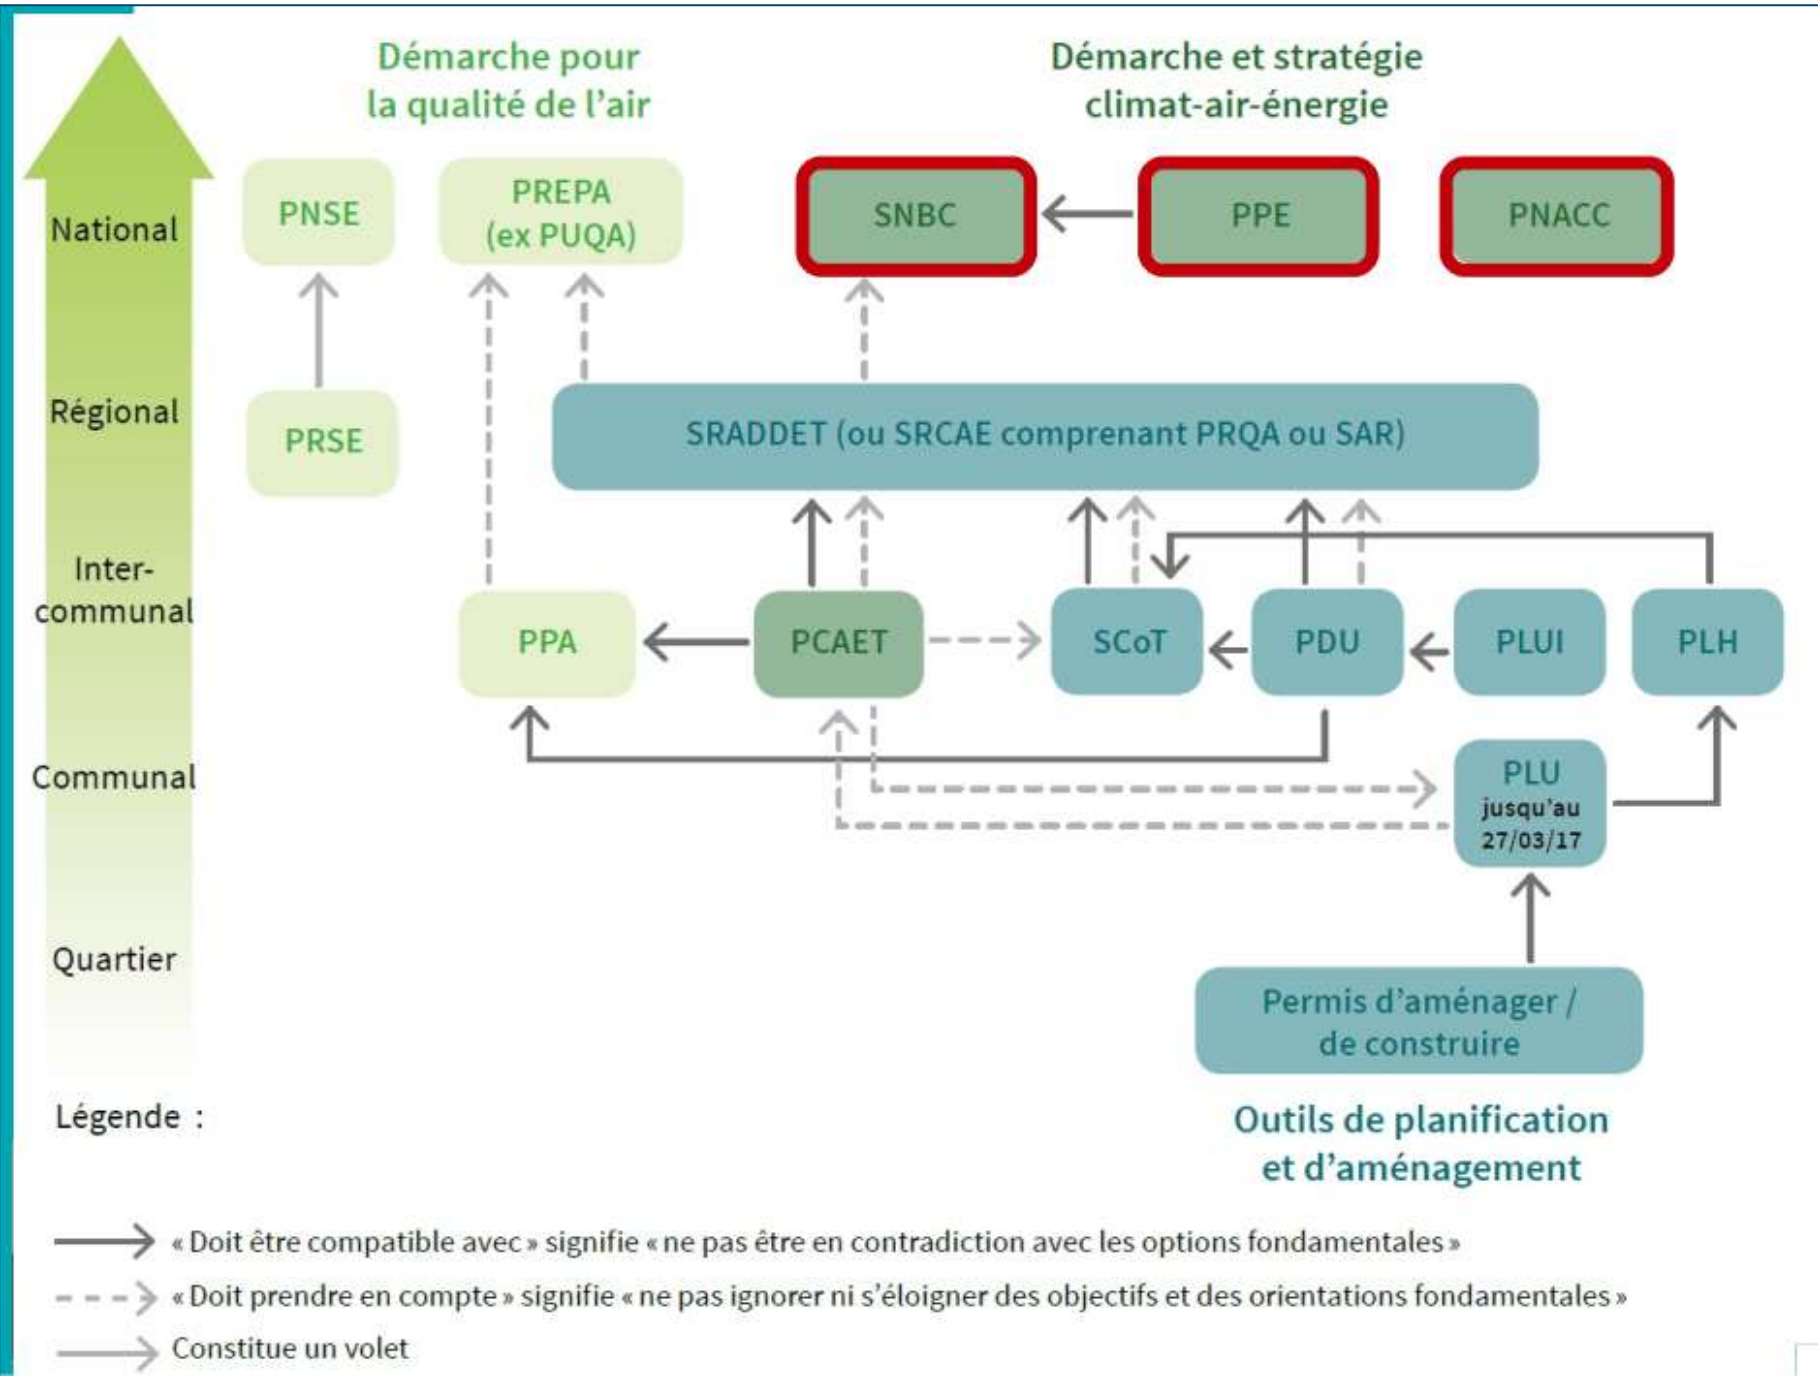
Démarche pour la qualité de l'air

Démarche et stratégie climat-air-énergie

National

Régional

Inter-communal

Communal

Quartier

PNSE

PREPA (ex PUQA)

SNBC

PPE

PNACC

PRSE

SRADDET (ou SRCAE comprenant PRQA ou SAR)

PPA

PCAET

SCoT

PDU

PLUI

PLH

PLU jusqu'au 27/03/17

Permis d'aménager / de construire

Outils de planification et d'aménagement

Légende :

« Doit être compatible avec » signifie « ne pas être en contradiction avec les options fondamentales »

« Doit prendre en compte » signifie « ne pas ignorer ni s'éloigner des objectifs et des orientations fondamentales »

Constitue un volet